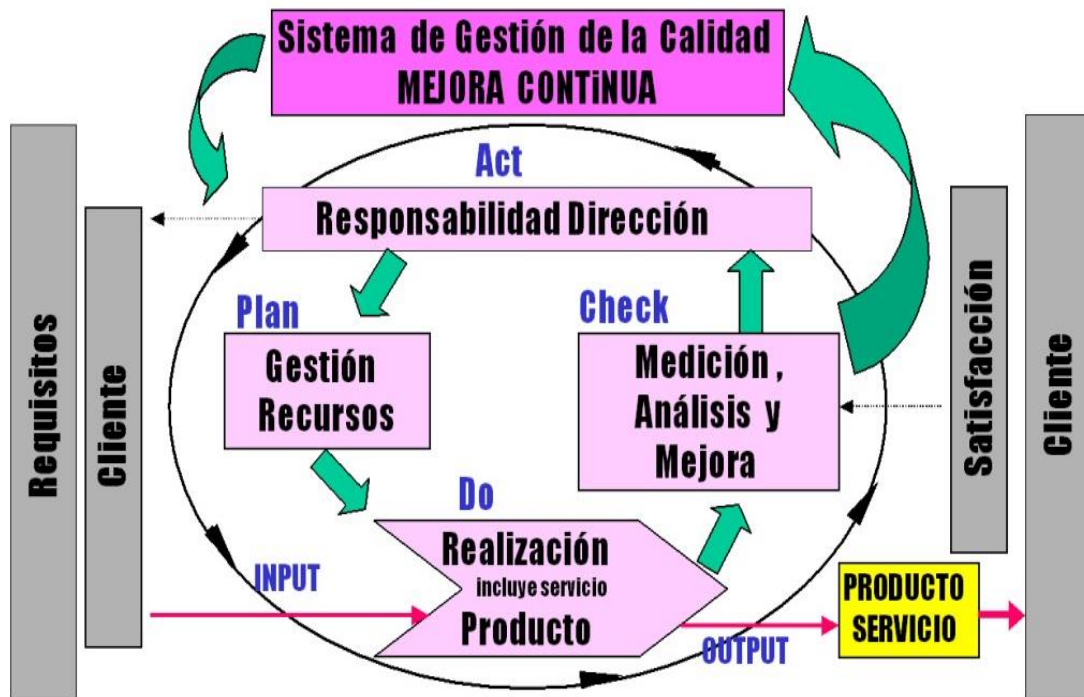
Sistema de Gestión de la Calidad
MEJORA CONTINUA

Act

Responsabilidad Dirección

Plan

Gestión Recursos

Check

Medición , Análisis y Mejora

Do

Realización
incluye servicio
Producto

INPUT

OUTPUT

PRODUCTO SERVICIO

Requisitos

Cliente

Satisfacción

Cliente